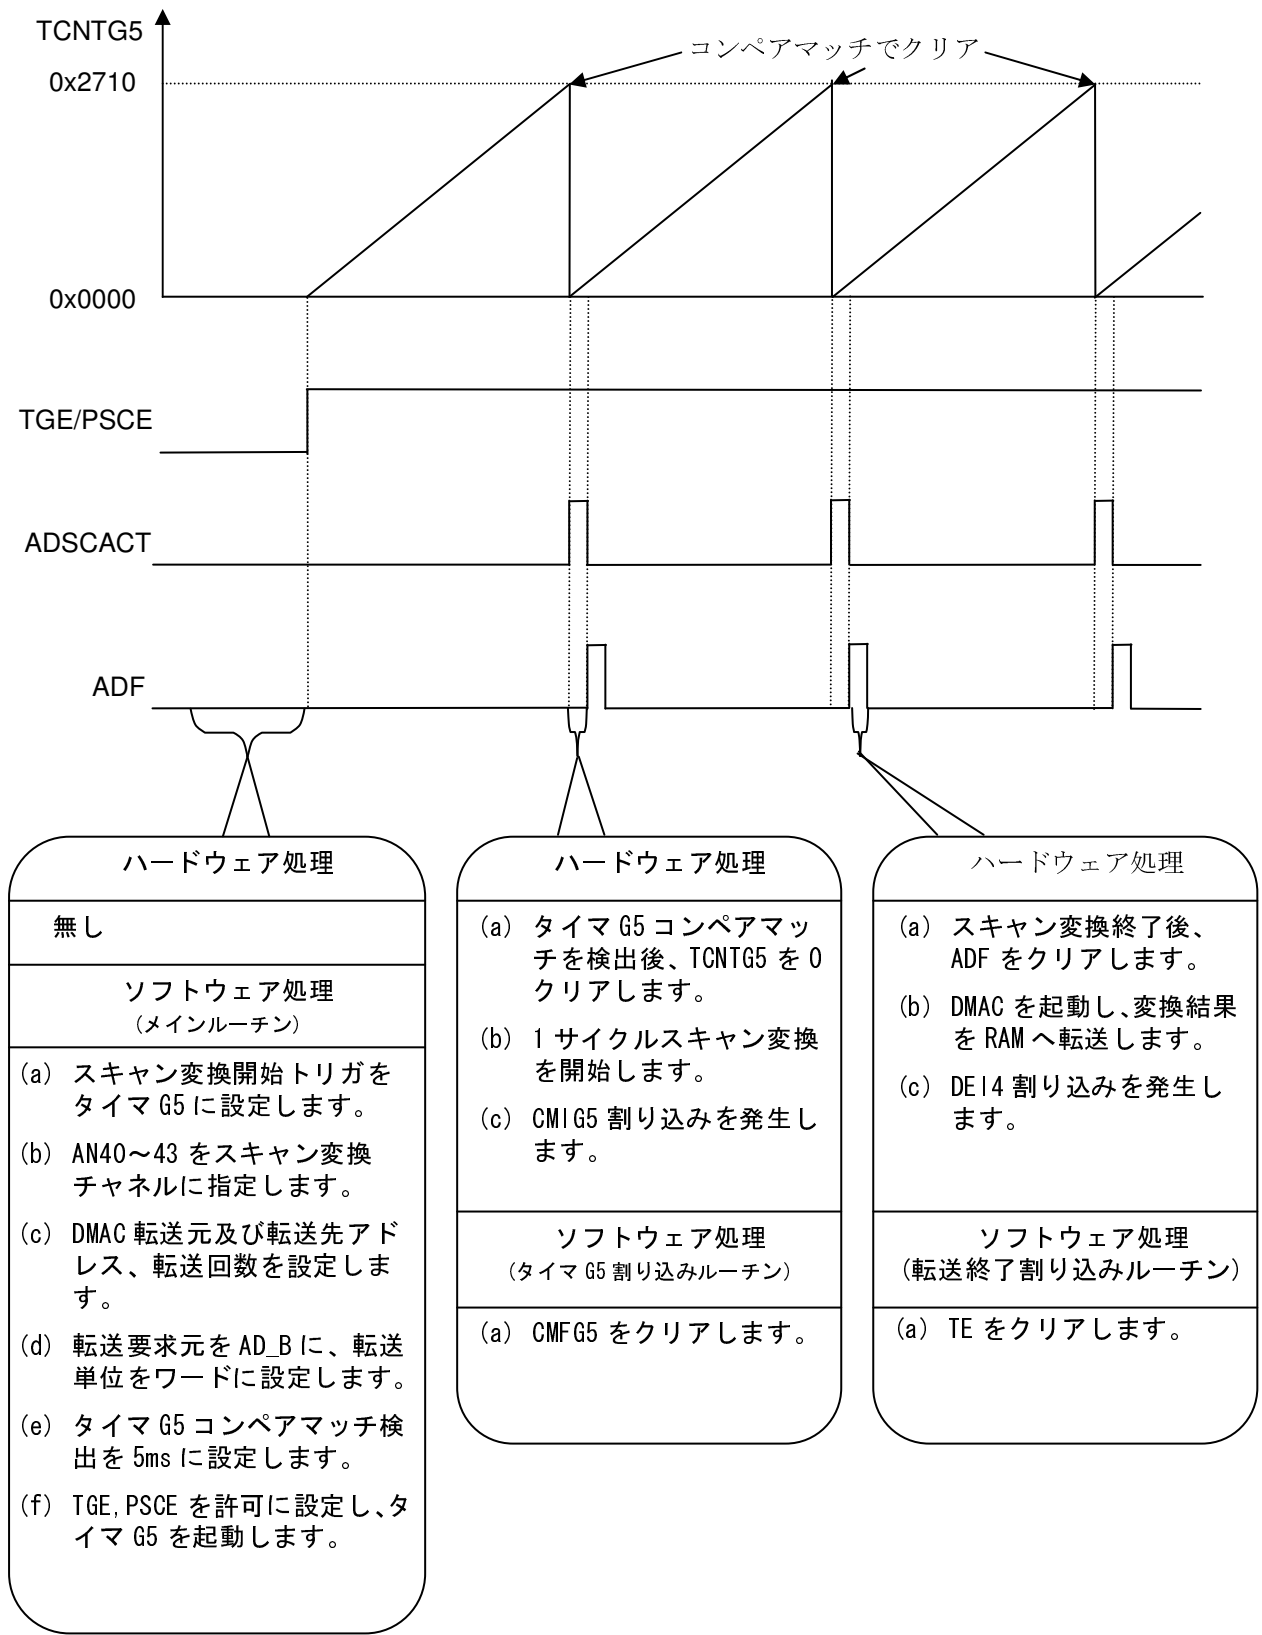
TCNTG5

コンペアマッチでクリア

0x2710

0x0000

TGE/PSCE

ADSCACT

ADF

ハードウェア処理

無し

ソフトウェア処理
（メインルーチン）

(a) スキャン変換開始トリガをタイマ G5 に設定します。

(b) AN40～43 をスキャン変換チャネルに指定します。

(c) DMAC 転送元及び転送先アドレス、転送回数を設定します。

(d) 転送要求元を AD_B に、転送単位をワードに設定します。

(e) タイマ G5 コンペアマッチ検出を 5ms に設定します。

(f) TGE,PSCE を許可に設定し、タイマ G5 を起動します。

ハードウェア処理

(a) タイマ G5 コンペアマッチを検出後、TCNTG5 を 0 クリアします。

(b) 1 サイクルスキャン変換を開始します。

(c) CMIG5 割り込みを発生します。

ソフトウェア処理
（タイマ G5 割り込みルーチン）

(a) CMFG5 をクリアします。

ハードウェア処理

(a) スキャン変換終了後、ADF をクリアします。

(b) DMAC を起動し、変換結果を RAM へ転送します。

(c) DEI4 割り込みを発生します。

ソフトウェア処理
（転送終了割り込みルーチン）

(a) TE をクリアします。